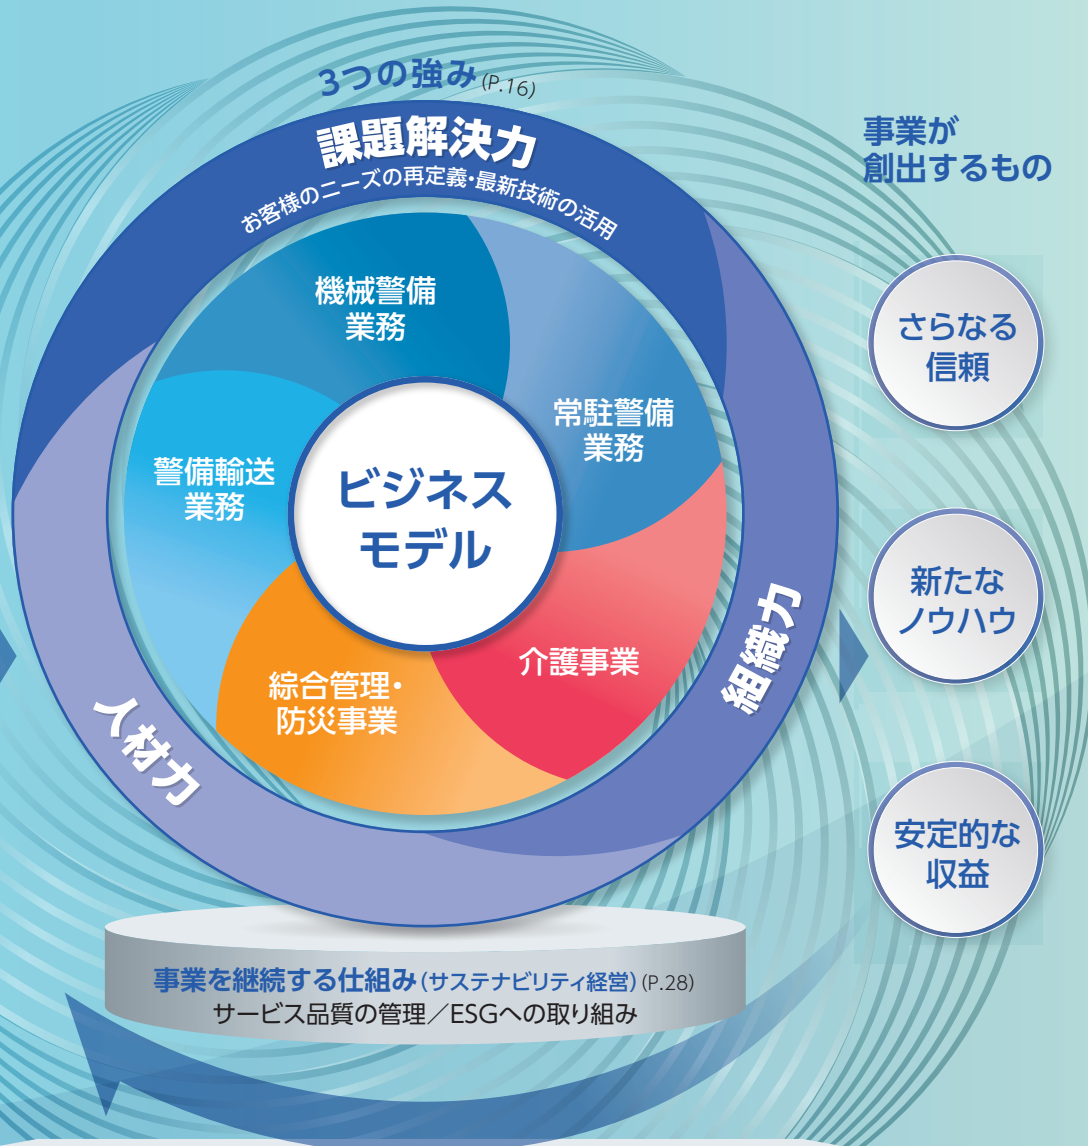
3つの強み(P.16)

課題解決力

お客様のニーズの再定義・最新技術の活用

事業が創出するもの

機械警備業務

常駐警備業務

警備輸送業務

ビジネスモデル

介護事業

綜合管理・防災事業

組織力

人材力

さらなる信頼

新たなノウハウ

安定的な収益

事業を継続する仕組み(サステナビリティ経営)(P.28)
サービス品質の管理／ESGへの取り組み